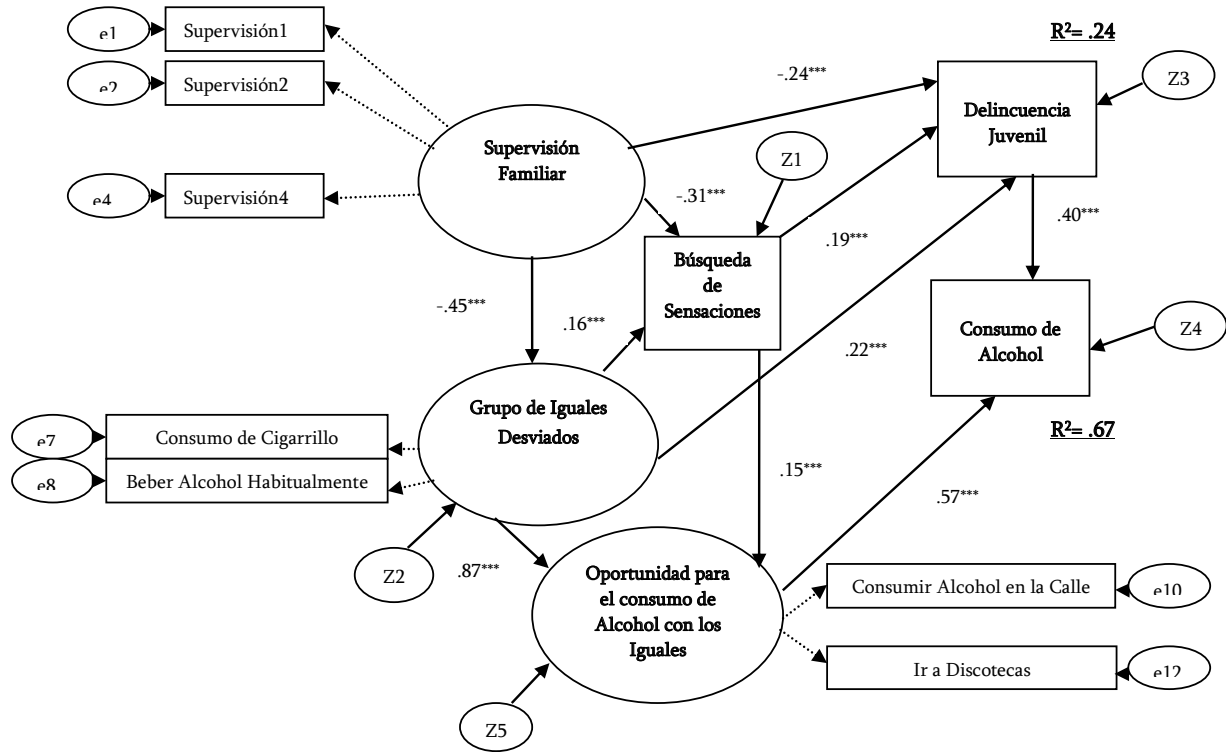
e1 Supervisión1
e2 Supervisión2
e4 Supervisión4

Supervisión Familiar

-.24***

R²= .24

Delincuencia Juvenil

Z3

Z1

-.31***

Búsqueda de Sensaciones

.19***

.40***

-.45***

.16***

Consumo de Alcohol

Z4

.22***

e7 Consumo de Cigarrillo
e8 Beber Alcohol Habitualmente

Grupo de Iguales Desviados

R²= .67

.15***

.57***

Z2

.87***

Oportunidad para el consumo de Alcohol con los Iguales

Consumir Alcohol en la Calle e10

Ir a Discotecas e12

Z5